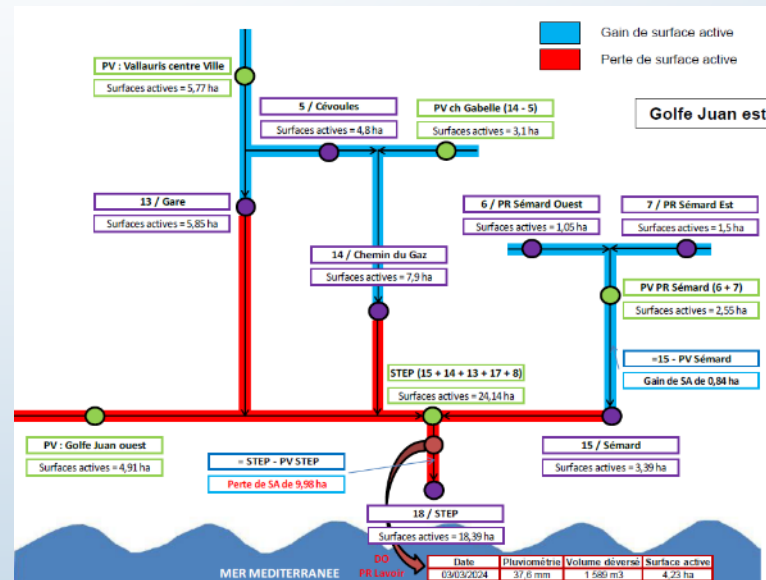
Gain de surface active

Perte de surface active

Golfe Juan est

PV : Vallauris centre Ville
Surfaces actives = 5,77 ha

5 / Cévoules
Surfaces actives = 4,8 ha

PV ch Gabelle (14 - 5)
Surfaces actives = 3,1 ha

13 / Gare
Surfaces actives = 5,85 ha

6 / PR Sémard Ouest
Surfaces actives = 1,05 ha

7 / PR Sémard Est
Surfaces actives = 1,5 ha

14 / Chemin du Gaz
Surfaces actives = 7,9 ha

PV PR Sémard (6 + 7)
Surfaces actives = 2,55 ha

=15 - PV Sémard
Gain de SA de 0,84 ha

STEP (15 + 14 + 13 + 17 + 8)
Surfaces actives = 24,14 ha

PV : Golfe Juan ouest
Surfaces actives = 4,91 ha

= STEP - PV STEP
Perte de SA de 9,98 ha

15 / Sémard
Surfaces actives = 3,39 ha

18 / STEP
Surfaces actives = 18,39 ha

MER MEDITERRANEE

DO
PR Lavoir

| Date | Pluviométrie | Volume déversé | Surface active |
|---|---|---|---|
| 03/03/2024 | 37,6 mm | 1 589 m3 | 4,23 ha |